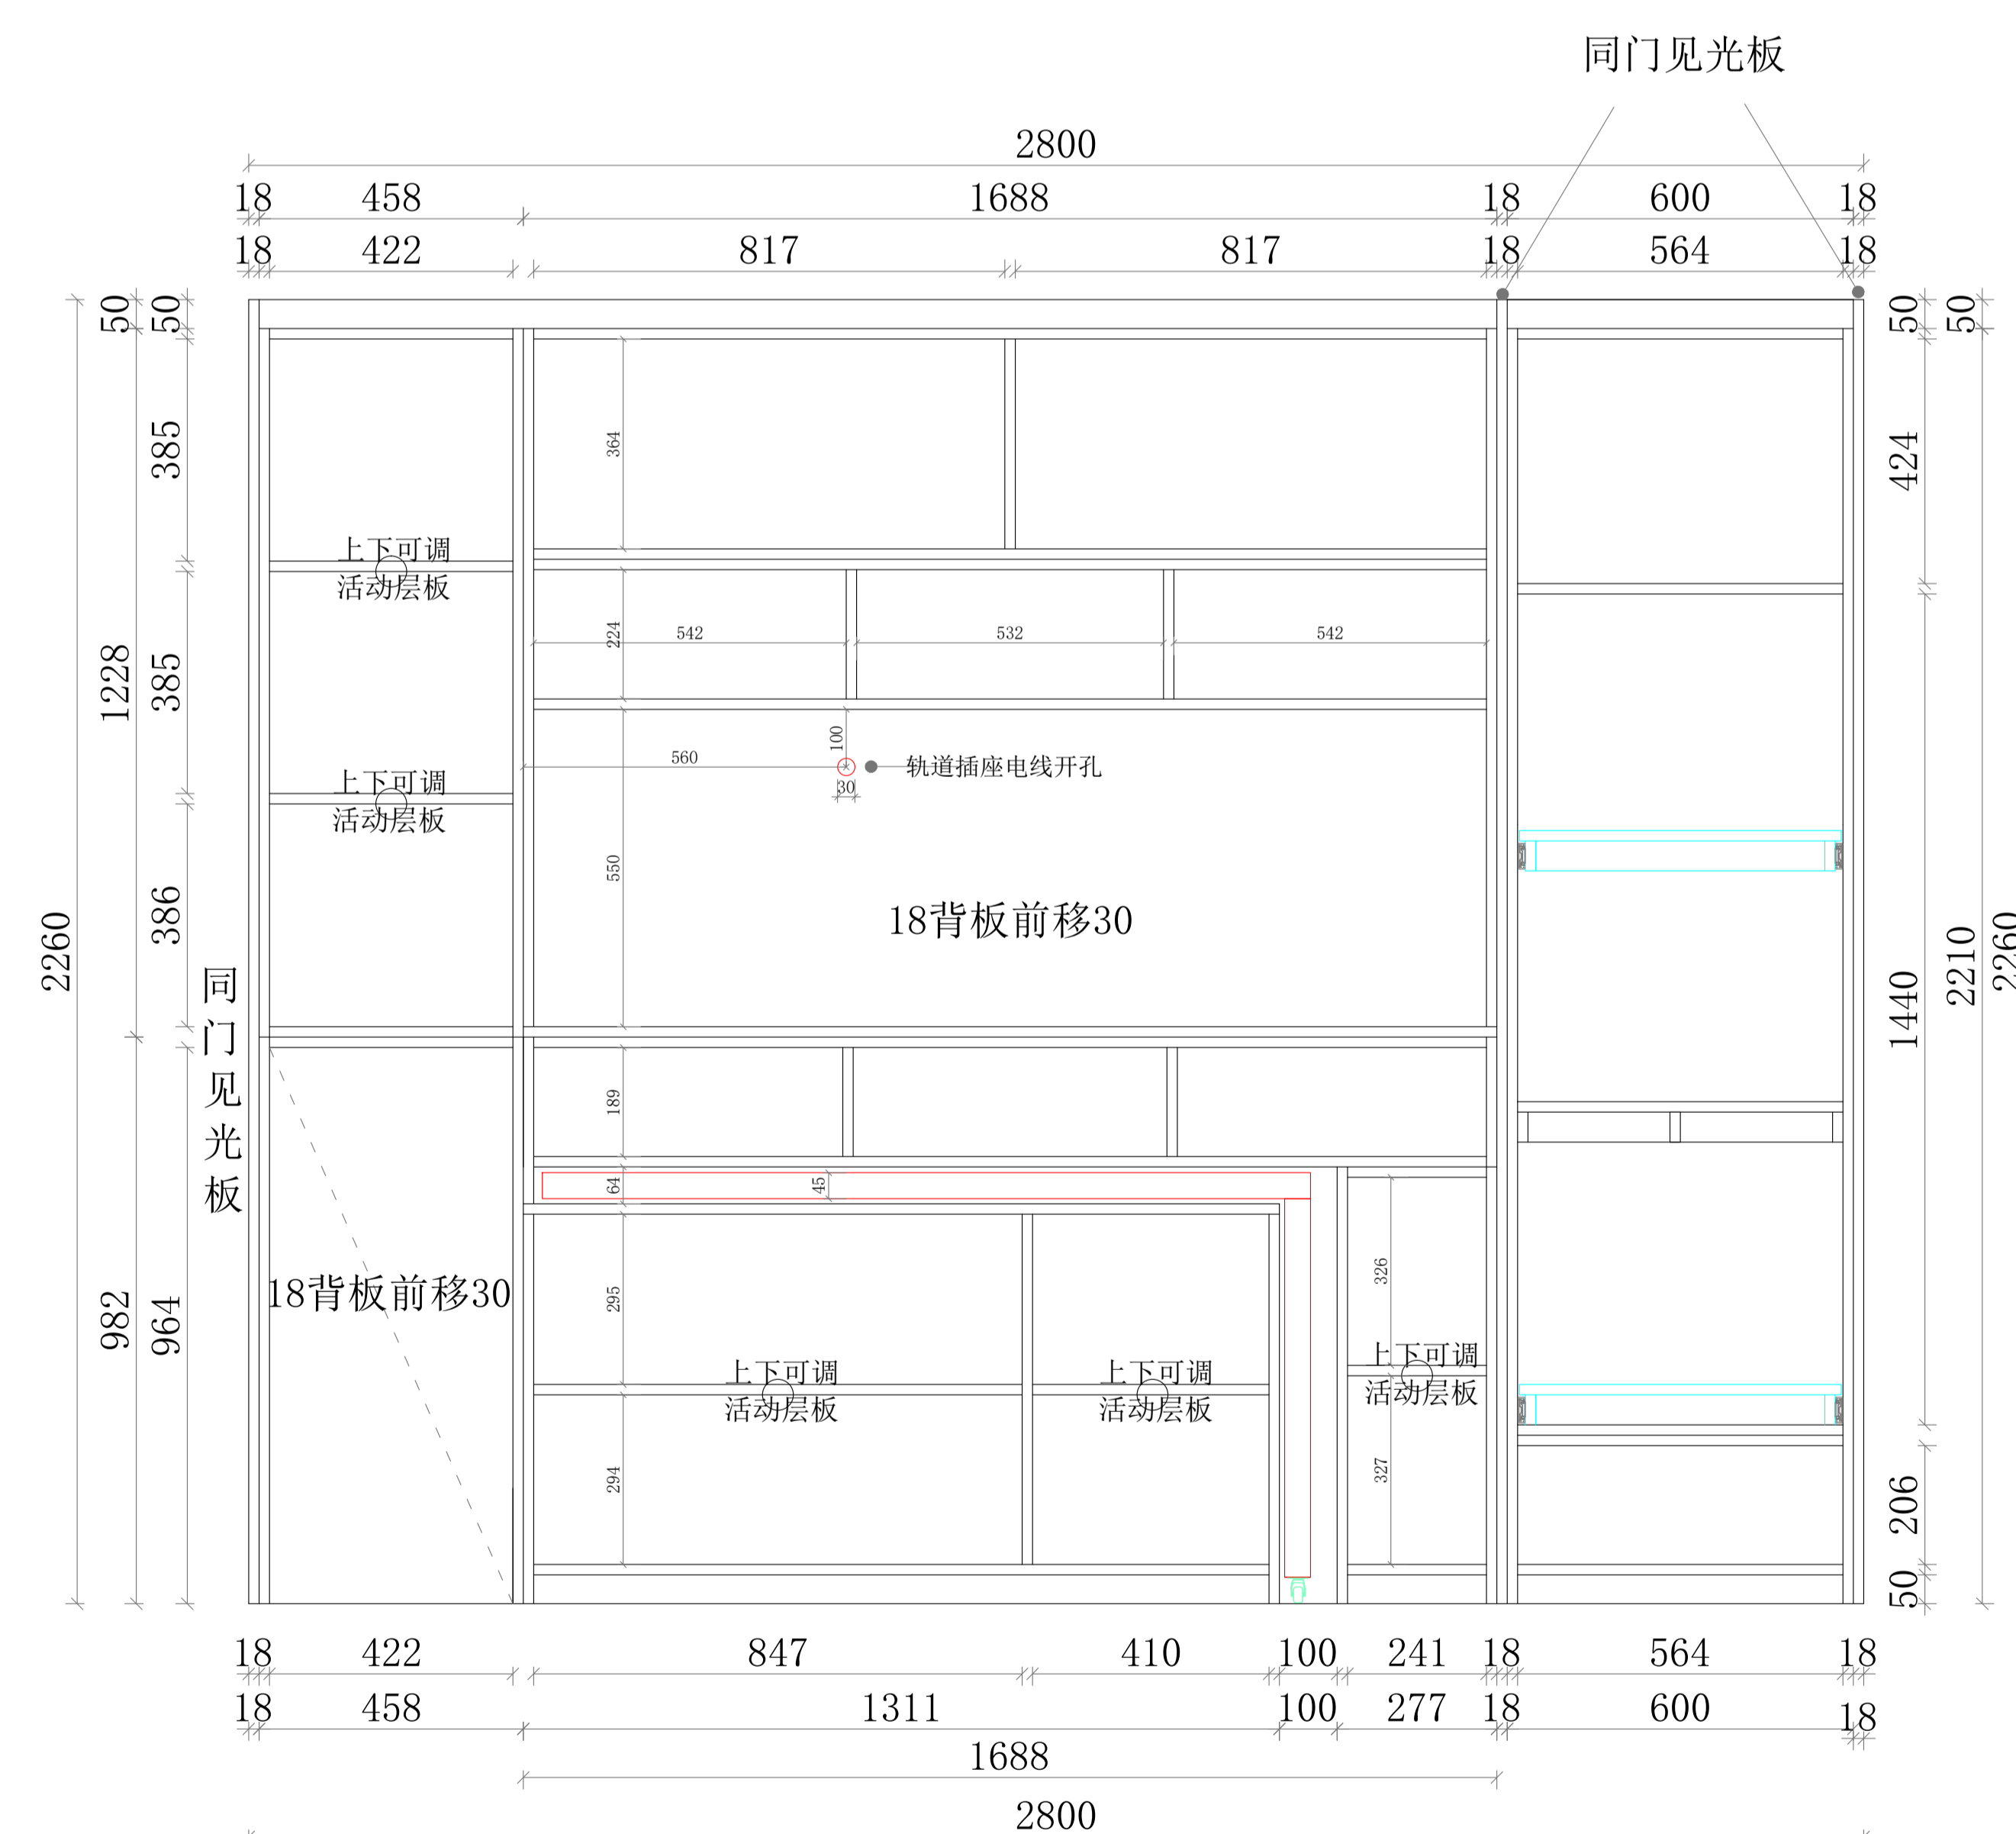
同门见光板

2800

18 458 1688 18 600 18

18 422 817 817 18 564 18

50 50

385

1228

385

2260

386

982

964

同门见光板

364

上下可调
活动层板

224 542 532 542

上下可调
活动层板

100

560

轨道插座电线开孔

30

550

18背板前移30

189

64 45

18背板前移30

295

326

上下可调
活动层板

上下可调
活动层板

上下可调
活动层板

294

327

50 50

424

1440

2210

2260

206

50

18 422 847 410 100 241 18 564 18

18 458 1311 100 277 18 600 18

1688

2800